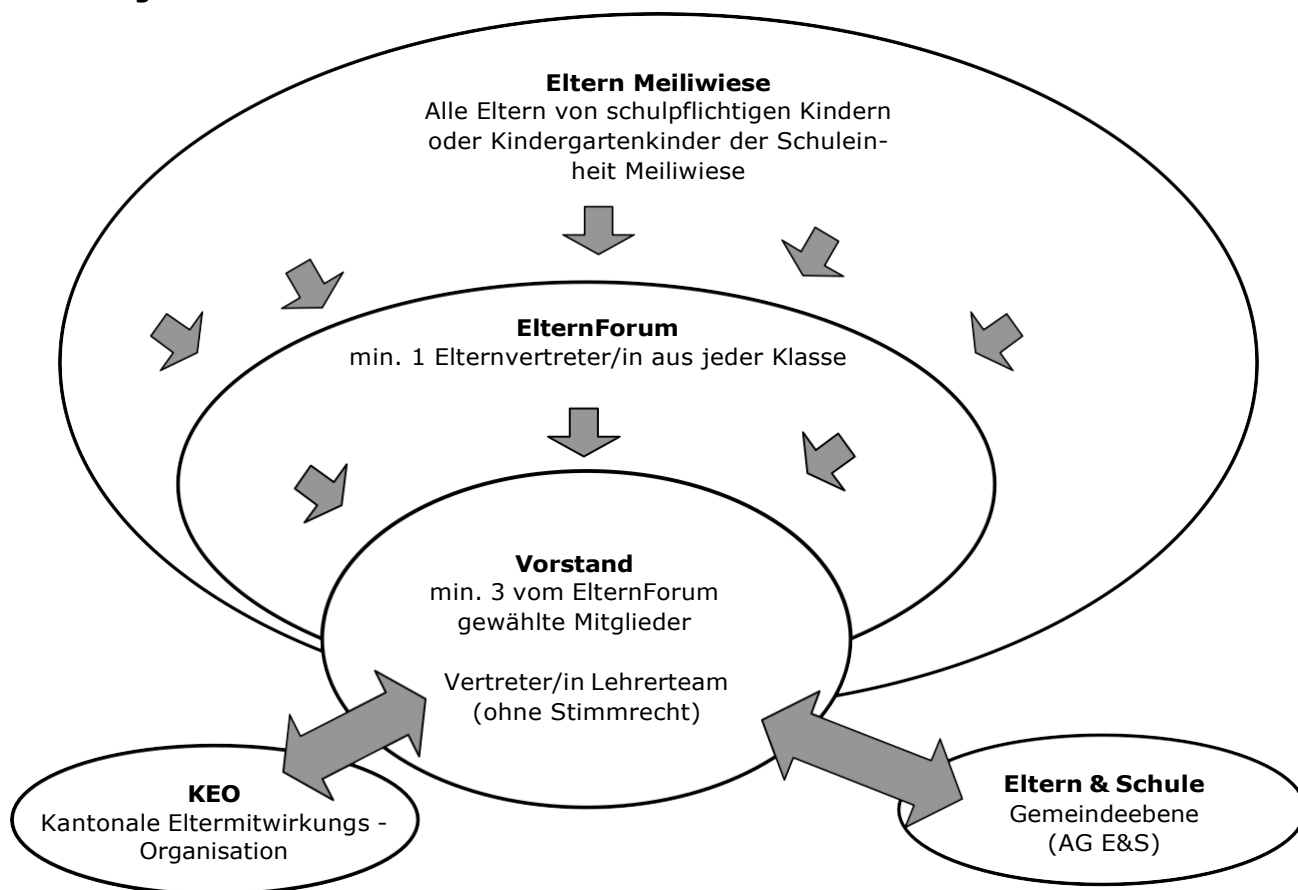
**Eltern Meiliwiese**
Alle Eltern von schulpflichtigen Kindern oder Kindergartenkinder der Schuleinheit Meiliwiese

**ElternForum**
min. 1 Elternvertreter/in aus jeder Klasse

**Vorstand**
min. 3 vom ElternForum gewählte Mitglieder

Vertreter/in Lehrerteam (ohne Stimmrecht)

**KEO**
Kantonale Eltermitwirkungs - Organisation

**Eltern & Schule**
Gemeindeebene
(AG E&S)